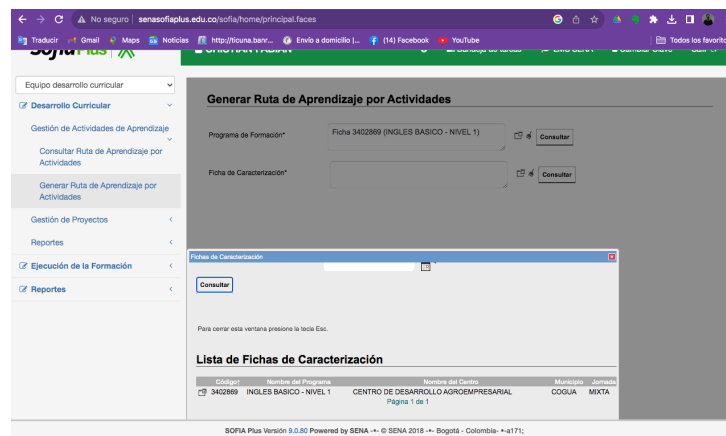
No seguro | senasofiaplus.edu.co/sofia/home/principal.faces

Traducir Gmail Maps Noticias http://ticuna.banr... Envío a domicilio |... (14) Facebook YouTube Todos los favoritos

Sofia Plus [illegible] FABIAN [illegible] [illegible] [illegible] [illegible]

Equipo desarrollo curricular

Desarrollo Curricular

Gestión de Actividades de Aprendizaje

Consultar Ruta de Aprendizaje por Actividades

Generar Ruta de Aprendizaje por Actividades

Gestión de Proyectos

Reportes

Ejecución de la Formación

Reportes

Generar Ruta de Aprendizaje por Actividades

Programa de Formación* Ficha 3402869 (INGLES BASICO - NIVEL 1) Consultar

Ficha de Caracterización* Consultar

Fichas de Caracterización

Consultar

Para cerrar esta ventana presione la tecla Esc.

Lista de Fichas de Caracterización

| Código | Nombre del Programa | Nombre del Centro | Municipio | Jornada |
|---|---|---|---|---|
| 3402869 | INGLES BASICO - NIVEL 1 | CENTRO DE DESARROLLO AGROEMPRESARIAL | COGUA | MIXTA |

Página 1 de 1

SOFIA Plus Versión 9.0.80 Powered by SENA -•- © SENA 2018 -•- Bogotá - Colombia- •-a171;